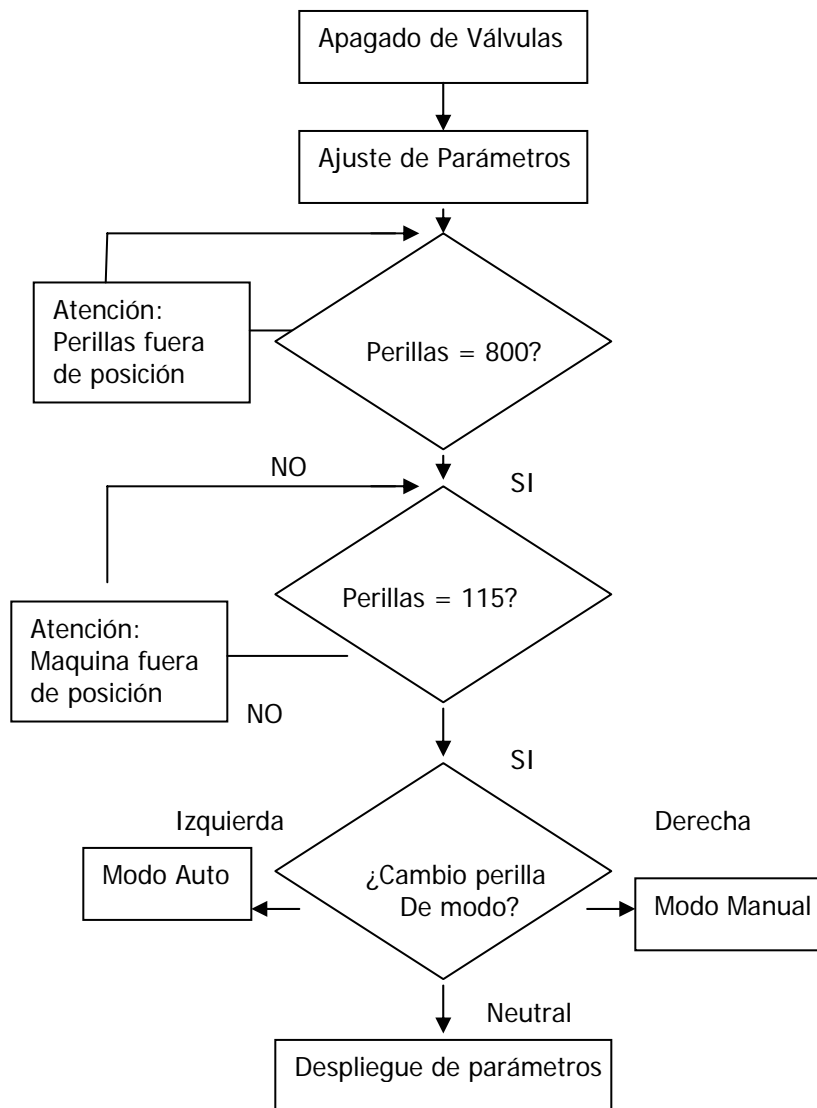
Apagado de Válvulas

Ajuste de Parámetros

Atención: Perillas fuera de posición

Perillas = 800?

NO

SI

Perillas = 115?

Atención: Maquina fuera de posición

NO

SI

Izquierda

Derecha

Modo Auto

¿Cambio perilla De modo?

Modo Manual

Neutral

Despliegue de parámetros